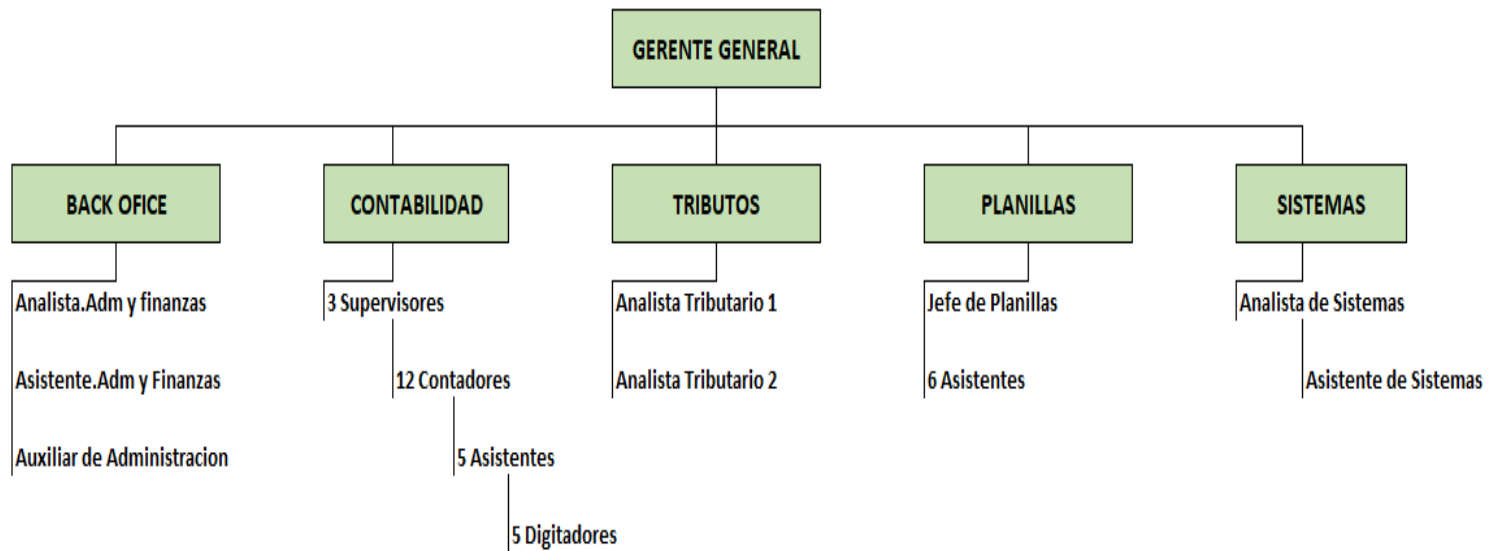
GERENTE GENERAL

BACK OFICE

Analista.Adm y finanzas

Asistente.Adm y Finanzas

Auxiliar de Administracion

CONTABILIDAD

3 Supervisores

12 Contadores

5 Asistentes

5 Digitadores

TRIBUTOS

Analista Tributario 1

Analista Tributario 2

PLANILLAS

Jefe de Planillas

6 Asistentes

SISTEMAS

Analista de Sistemas

Asistente de Sistemas